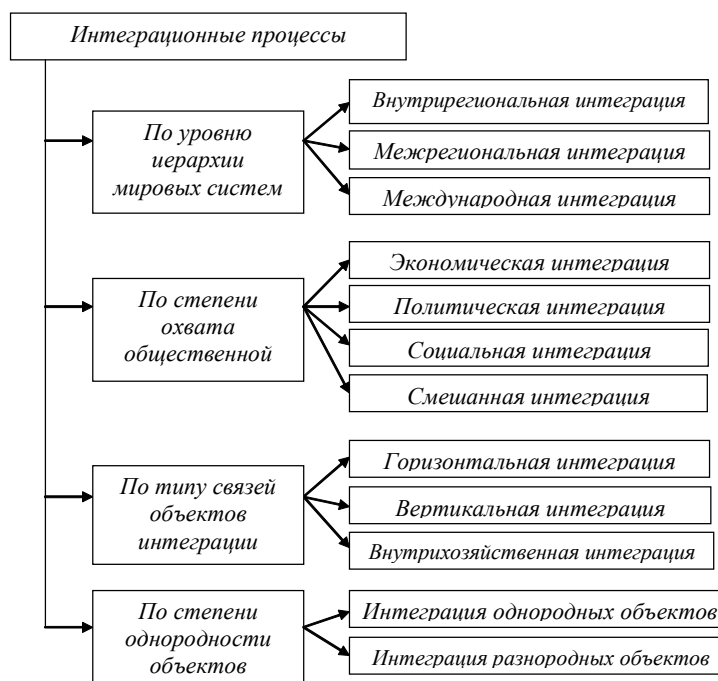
Интеграционные процессы

По уровню иерархии мировых систем

Внутрирегиональная интеграция

Межрегиональная интеграция

Международная интеграция

По степени охвата общественной

Экономическая интеграция

Политическая интеграция

Социальная интеграция

Смешанная интеграция

По типу связей объектов интеграции

Горизонтальная интеграция

Вертикальная интеграция

Внутрихозяйственная интеграция

По степени однородности объектов

Интеграция однородных объектов

Интеграция разнородных объектов